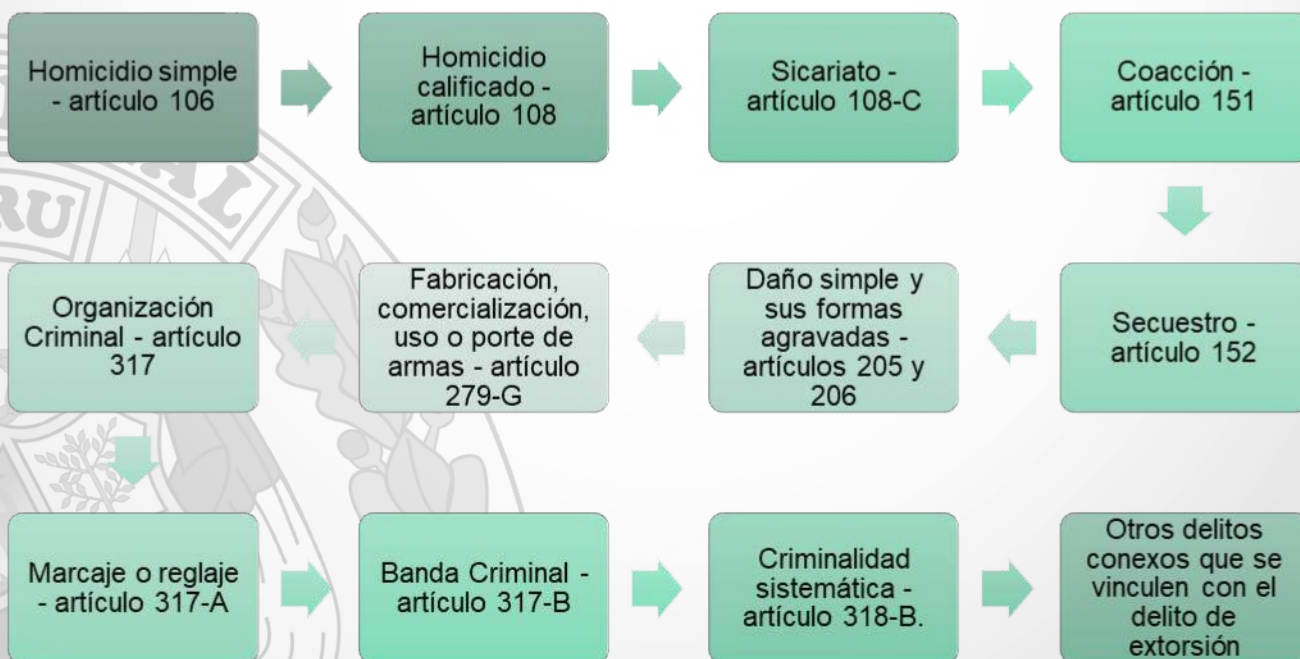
Homicidio simple - artículo 106

Homicidio calificado - artículo 108

Sicariato - artículo 108-C

Coacción - artículo 151

Secuestro - artículo 152

Daño simple y sus formas agravadas - artículos 205 y 206

Fabricación, comercialización, uso o porte de armas - artículo 279-G

Organización Criminal - artículo 317

Marcaje o reglaje - artículo 317-A

Banda Criminal - artículo 317-B

Criminalidad sistemática - artículo 318-B.

Otros delitos conexos que se vinculen con el delito de extorsión